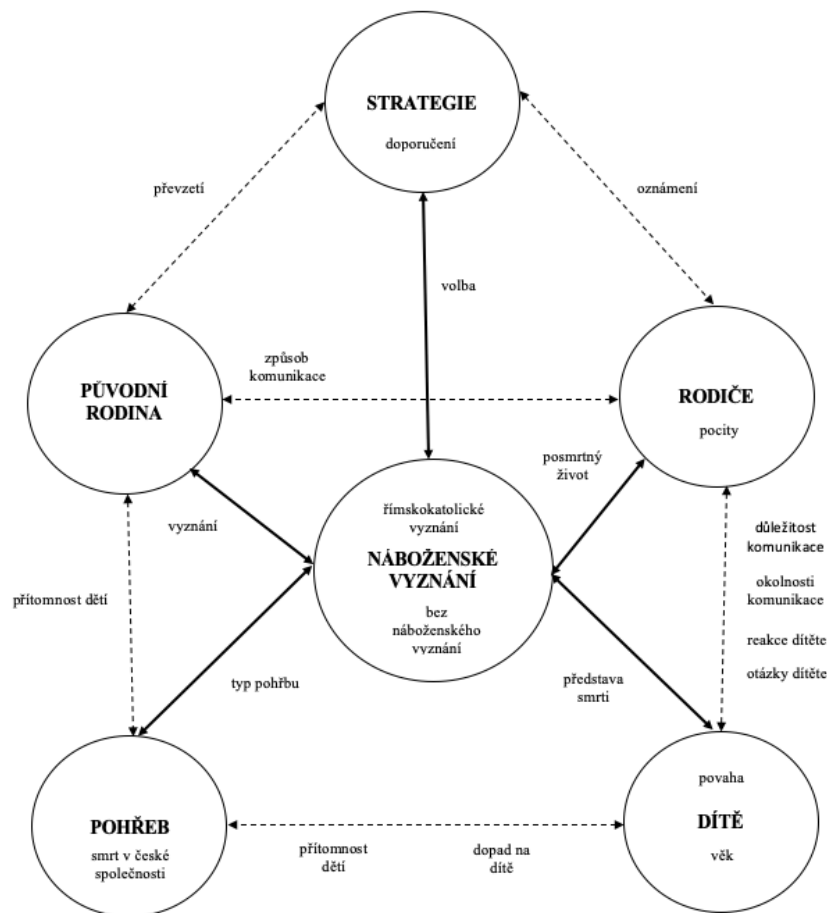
STRATEGIE

doporučení

převzetí

oznámení

volba

PŮVODNÍ RODINA

způsob komunikace

RODIČE

pocity

posmrtný život

vyznání

římskokatolické vyznání

NÁBOŽENSKÉ VYZNÁNÍ

bez náboženského vyznání

důležitost komunikace

okolnosti komunikace

reakce dítěte

otázky dítěte

přítomnost dětí

typ pohřbu

představa smrti

POHŘEB

smrt v české společnosti

přítomnost dětí

dopad na dítě

povaha

DÍTĚ

věk